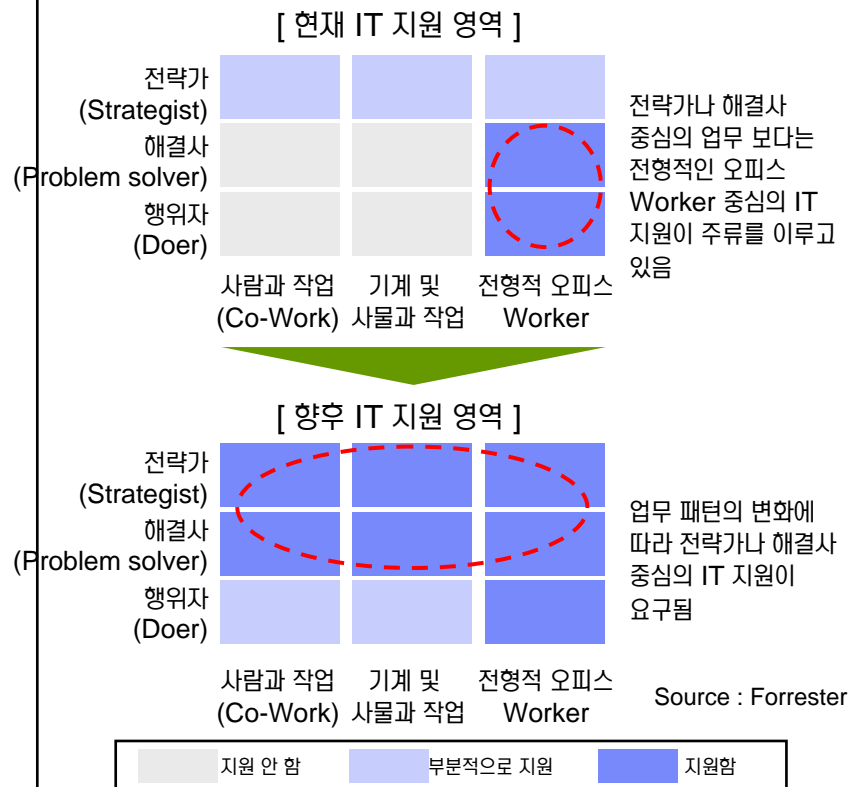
[ 현재 IT 지원 영역 ]

전략가 (Strategist)
해결사 (Problem solver)
행위자 (Doer)

사람과 작업 (Co-Work)
기계 및 사물과 작업
전형적 오피스 Worker

전략가나 해결사 중심의 업무 보다는 전형적인 오피스 Worker 중심의 IT 지원이 주류를 이루고 있음

[ 향후 IT 지원 영역 ]

전략가 (Strategist)
해결사 (Problem solver)
행위자 (Doer)

사람과 작업 (Co-Work)
기계 및 사물과 작업
전형적 오피스 Worker

업무 패턴의 변화에 따라 전략가나 해결사 중심의 IT 지원이 요구됨

Source : Forrester

지원 안 함
부분적으로 지원
지원함